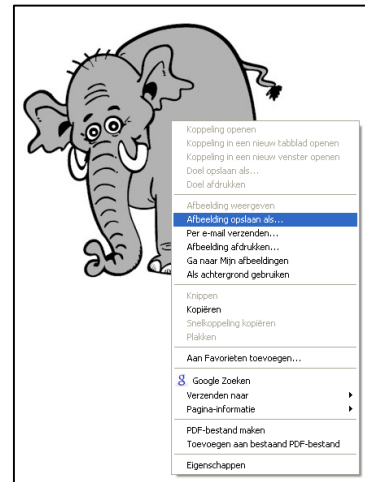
Koppeling openen
Koppeling in een nieuw tabblad openen
Koppeling in een nieuw venster openen
Doel opslaan als...
Doel afdrukken

Afbeelding weergeven
Afbeelding opslaan als...
Per e-mail verzenden...
Afbeelding afdrukken...
Ga naar Mijn afbeeldingen
Als achtergrond gebruiken

Knippen
Kopiëren
Snelkoppeling kopiëren
Plakken

Aan Favorieten toevoegen...

Google Zoeken
Verzenden naar
Pagina-informatie

PDF-bestand maken
Toevoegen aan bestaand PDF-bestand

Eigenschappen